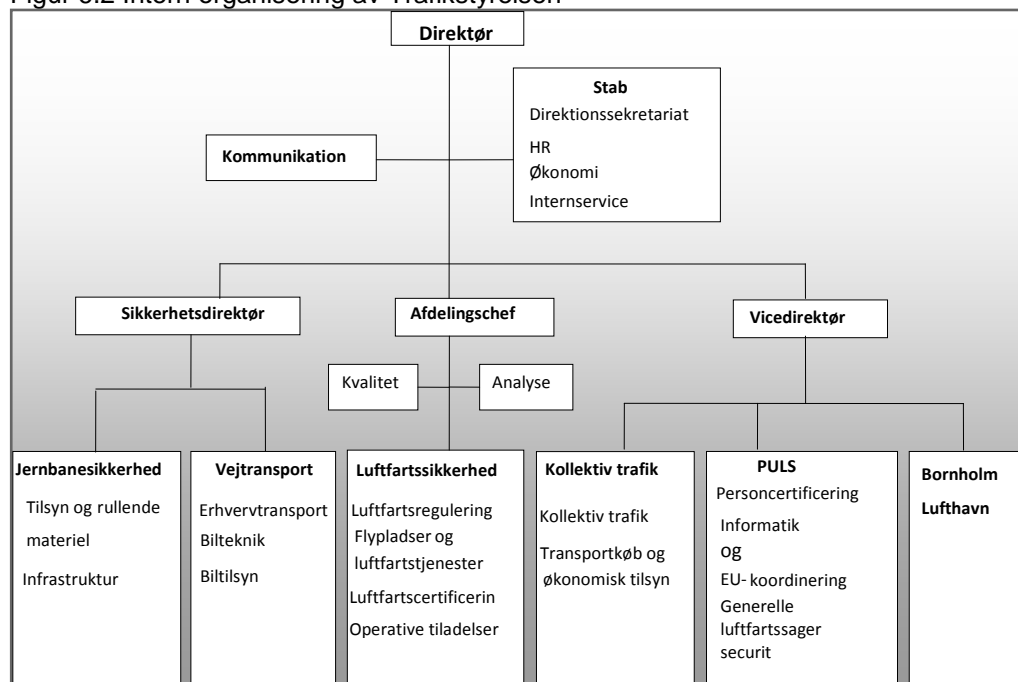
Figur 3.2 Intern organisering av Trafikstyrelsen

Direktør

Stab
Direktionssekretariat
HR
Økonomi
Internservice

Kommunikation

Sikkerhetsdirektør

Afdelingschef

Vicedirektør

Kvalitet

Analyse

Jernbanesikkerhed
Tilsyn og rullende materiel
Infrastruktur

Vejtransport
Erhvervtransport
Bilteknik
Biltilsyn

Luftfartssikkerhed
Luftfartsregulering
Flypladser og luftfartstjenester
Luftfartscertificerin
Operative tiladelser

Kollektiv trafik
Kollektiv trafik
Transportkøb og økonomisk tilsyn

PULS
Personcertificering
Informatik og
EU- koordinering
Generelle luftfartssager securit

Bornholm Lufthavn